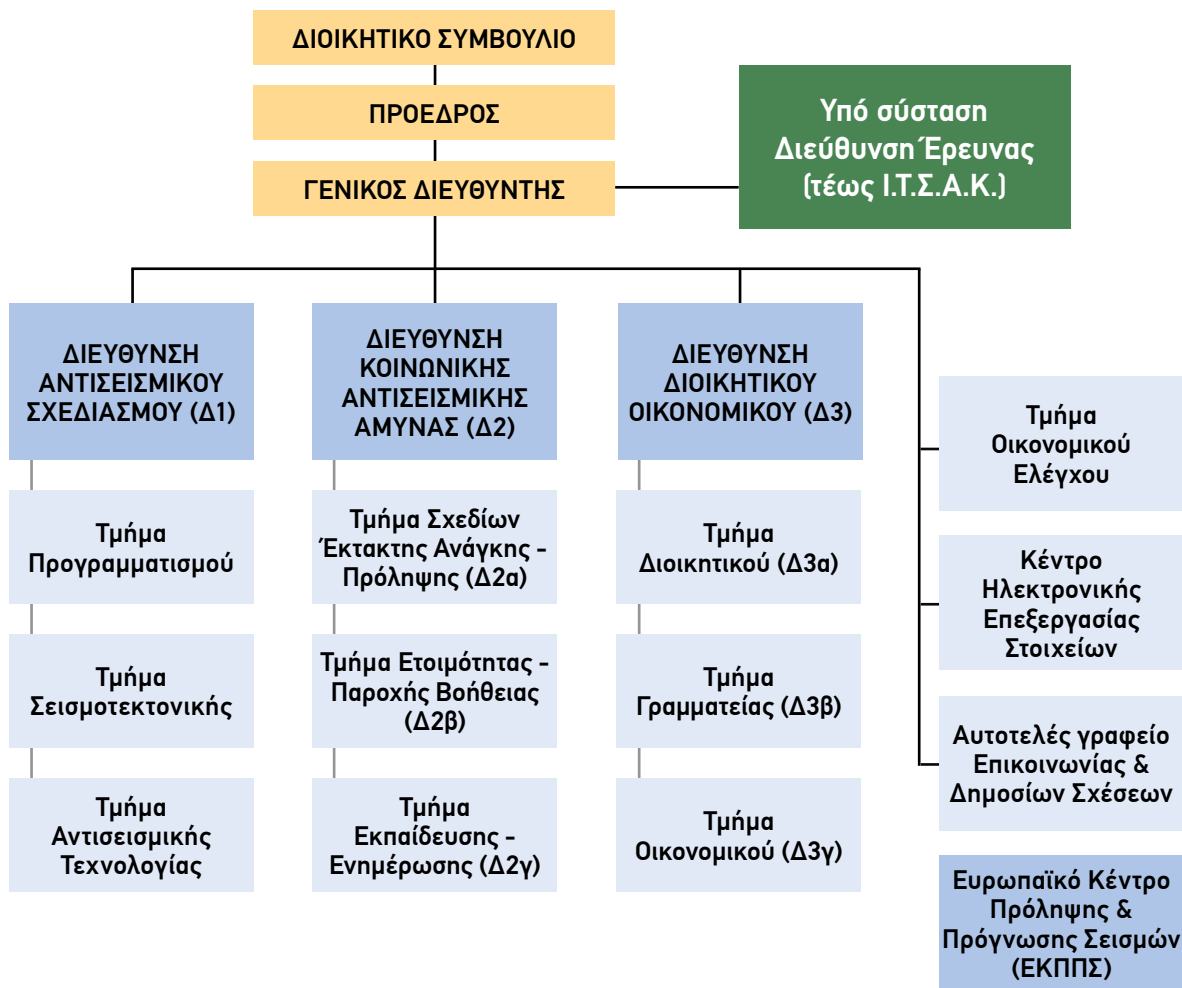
ΔΙΟΙΚΗΤΙΚΟ ΣΥΜΒΟΥΛΙΟ

ΠΡΟΕΔΡΟΣ

ΓΕΝΙΚΟΣ ΔΙΕΥΘΥΝΤΗΣ

Υπό σύσταση Διεύθυνση Έρευνας (τέως Ι.Τ.Σ.Α.Κ.)

ΔΙΕΥΘΥΝΣΗ ΑΝΤΙΣΕΙΣΜΙΚΟΥ ΣΧΕΔΙΑΣΜΟΥ (Δ1)

Τμήμα Προγραμματισμού

Τμήμα Σεισμοτεκτονικής

Τμήμα Αντισεισμικής Τεχνολογίας

ΔΙΕΥΘΥΝΣΗ ΚΟΙΝΩΝΙΚΗΣ ΑΝΤΙΣΕΙΣΜΙΚΗΣ ΑΜΥΝΑΣ (Δ2)

Τμήμα Σχεδίων Έκτακτης Ανάγκης - Πρόληψης (Δ2α)

Τμήμα Ετοιμότητας - Παροχής Βοήθειας (Δ2β)

Τμήμα Εκπαίδευσης - Ενημέρωσης (Δ2γ)

ΔΙΕΥΘΥΝΣΗ ΔΙΟΙΚΗΤΙΚΟΥ ΟΙΚΟΝΟΜΙΚΟΥ (Δ3)

Τμήμα Διοικητικού (Δ3α)

Τμήμα Γραμματείας (Δ3β)

Τμήμα Οικονομικού (Δ3γ)

Τμήμα Οικονομικού Ελέγχου

Κέντρο Ηλεκτρονικής Επεξεργασίας Στοιχείων

Αυτοτελές γραφείο Επικοινωνίας & Δημοσίων Σχέσεων

Ευρωπαϊκό Κέντρο Πρόληψης & Πρόγνωσης Σεισμών (ΕΚΠΠΣ)